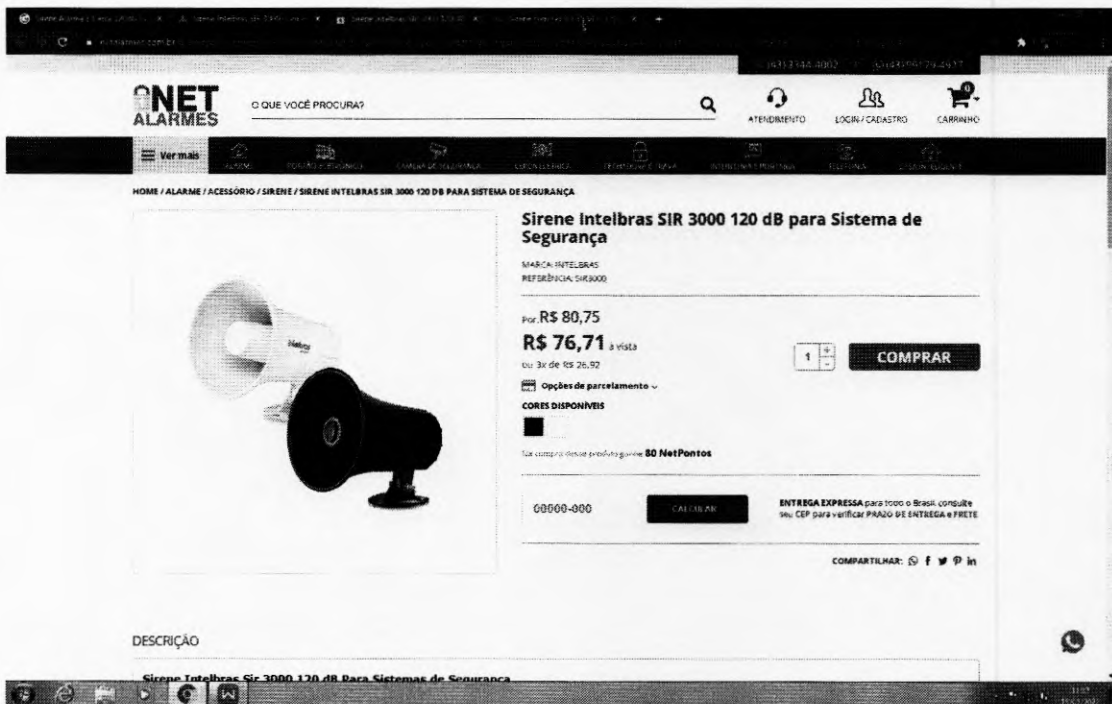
NET ALARMES

O QUE VOCÊ PROCURA?

ATENDIMENTO LOGIN / CADASTRO CARRINHO

Ver mais

HOME / ALARME / ACESSÓRIO / SIRENE / SIRENE INTELBRAS SIR 3000 120 DB PARA SISTEMA DE SEGURANÇA

Sirene Intelbras SIR 3000 120 dB para Sistema de Segurança

MARCA: INTELBRAS
REFERÊNCIA: SIR3000

Por R$ 80,75

R$ 76,71 à vista

ou 3x de R$ 26,92

Opções de parcelamento

CORES DISPONÍVEIS

1

COMPRAR

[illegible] 80 NetPontos

00000-000

CALCULAR

ENTREGA EXPRESSA para todo o Brasil, consulte seu CEP para verificar PRAZO DE ENTREGA e FRETE

COMPARTILHAR:

DESCRIÇÃO

Sirene Intelbras Sir 3000 120 dB Para Sistemas de Segurança